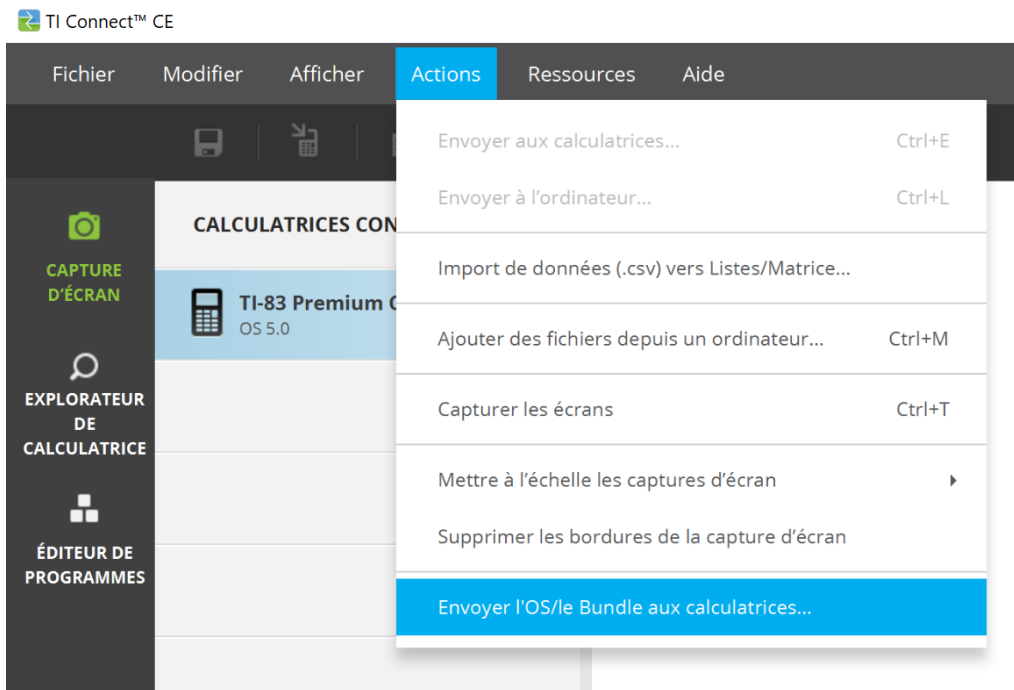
TI Connect™ CE

Fichier Modifier Afficher Actions Ressources Aide

CAPTURE D'ÉCRAN

EXPLORATEUR DE CALCULATRICE

ÉDITEUR DE PROGRAMMES

CALCULATRICES CON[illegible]

TI-83 Premium C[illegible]
OS 5.0

Envoyer aux calculatrices... Ctrl+E
Envoyer à l'ordinateur... Ctrl+L
Import de données (.csv) vers Listes/Matrice...
Ajouter des fichiers depuis un ordinateur... Ctrl+M
Capturer les écrans Ctrl+T
Mettre à l'échelle les captures d'écran
Supprimer les bordures de la capture d'écran
Envoyer l'OS/le Bundle aux calculatrices...